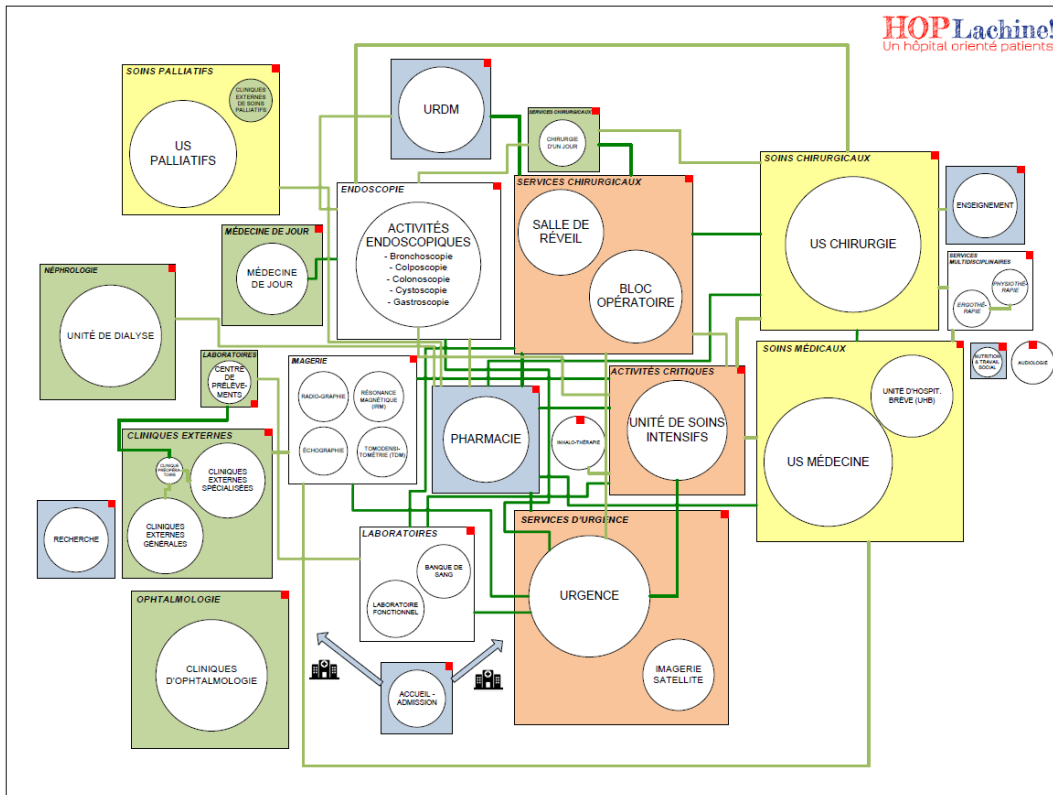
HOP Lachine!
Un hôpital orienté patients

SOINS PALLIATIFS
CLINIQUES EXTERNES DE SOINS PALLIATIFS
US PALLIATIFS

URDM

SERVICES CHIRURGICAUX
CHIRURGIE D'UN JOUR

SOINS CHIRURGICAUX
US CHIRURGIE

ENSEIGNEMENT

SERVICES MULTIDISCIPLINAIRES
PHYSIOTHÉ-RAPIE
ERGOTHÉ-RAPIE

NUTRITION & TRAVAIL SOCIAL
AUDIOLOGIE

ENDOSCOPIE
ACTIVITÉS ENDOSCOPIQUES
- Bronchoscopie
- Colposcopie
- Colonoscopie
- Cystoscopie
- Gastroscopie

SERVICES CHIRURGICAUX
SALLE DE RÉVEIL
BLOC OPÉRATOIRE

MÉDECINE DE JOUR
MÉDECINE DE JOUR

NÉPHROLOGIE
UNITÉ DE DIALYSE

LABORATOIRES
CENTRE DE PRÉLÈVE-MENTS

IMAGERIE
RADIO-GRAPHIE
RÉSONANCE MAGNÉTIQUE (IRM)
ÉCHOGRAPHIE
TOMODENSI-TOMÉTRIE (TDM)

PHARMACIE

INHALO-THÉRAPIE

ACTIVITÉS CRITIQUES
UNITÉ DE SOINS INTENSIFS

SOINS MÉDICAUX
UNITÉ D'HOSPIT. BRÈVE (UHB)
US MÉDECINE

CLINIQUES EXTERNES
CLINIQUE PRÉOPÉRA-TOIRE
CLINIQUES EXTERNES SPÉCIALISÉES
CLINIQUES EXTERNES GÉNÉRALES

RECHERCHE

LABORATOIRES
BANQUE DE SANG
LABORATOIRE FONCTIONNEL

SERVICES D'URGENCE
URGENCE
IMAGERIE SATELLITE

OPHTALMOLOGIE
CLINIQUES D'OPHTALMOLOGIE

ACCUEIL - ADMISSION